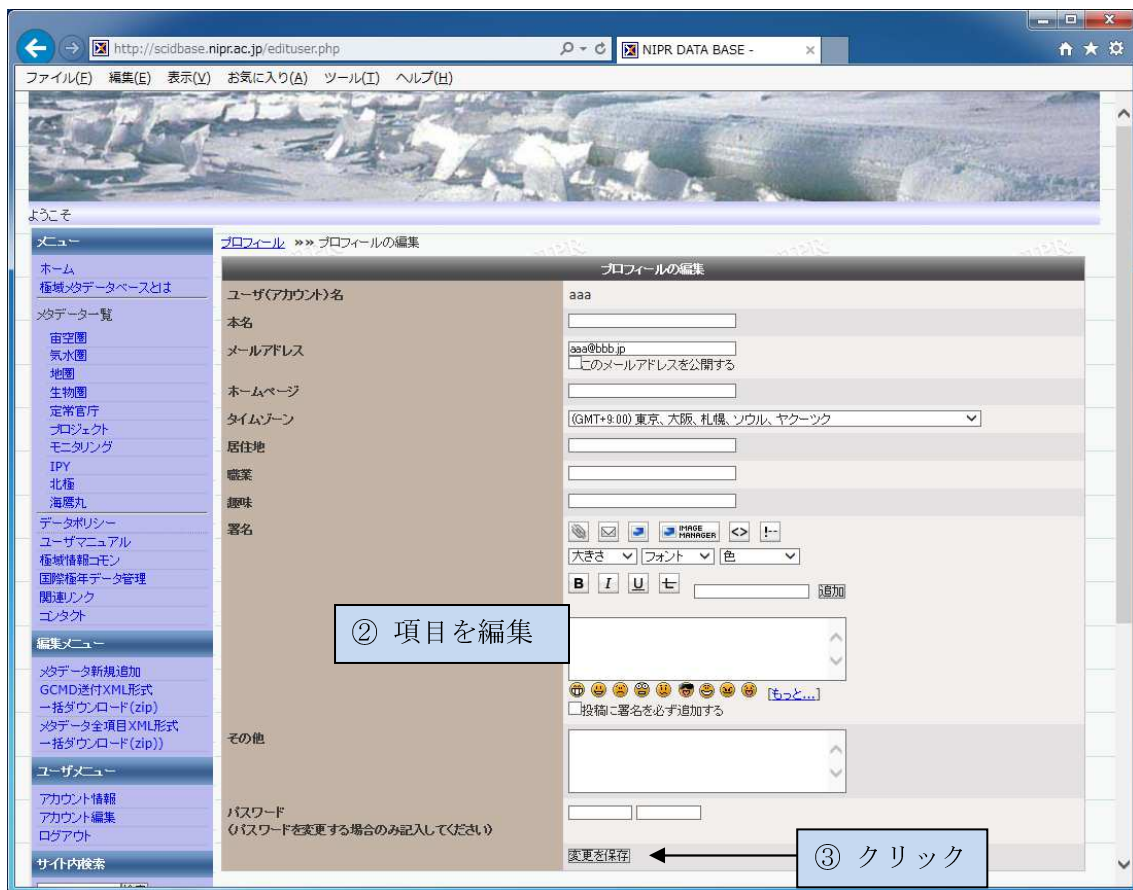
http://scidbase.nipr.ac.jp/edituser.php
NIPR DATA BASE -

ファイル(F) 編集(E) 表示(V) お気に入り(A) ツール(T) ヘルプ(H)

ようこそ

メニュー
ホーム
極域メタデータベースとは
メタデータ一覧
宙空圏
気水圏
地圏
生物圏
定常官庁
プロジェクト
モニタリング
IPY
北極
海鷹丸
データポリシー
ユーザマニュアル
極域情報コモン
国際極年データ管理
関連リンク
コンタクト

編集メニュー
メタデータ新規追加
GCMD送付XML形式一括ダウンロード(zip)
メタデータ全項目XML形式一括ダウンロード(zip))

ユーザメニュー
アカウント情報
アカウント編集
ログアウト

サイト内検索

プロフィール »» プロフィールの編集

| プロフィールの編集 | |
|---|---|
| ユーザ(アカウント)名 | aaa |
| 本名 | |
| メールアドレス | aaa@bbb.jp このメールアドレスを公開する |
| ホームページ | |
| タイムゾーン | (GMT+9:00) 東京、大阪、札幌、ソウル、ヤクーツク |
| 居住地 | |
| 職業 | |
| 趣味 | |
| 署名 | IMAGE MANAGER <> !-- 大きさ フォント 色 B I U 七 追加 [もっと...] 投稿に署名を必ず追加する |
| その他 | |
| パスワード (パスワードを変更する場合のみ記入してください) | |
| | 変更を保存 |

② 項目を編集

③ クリック